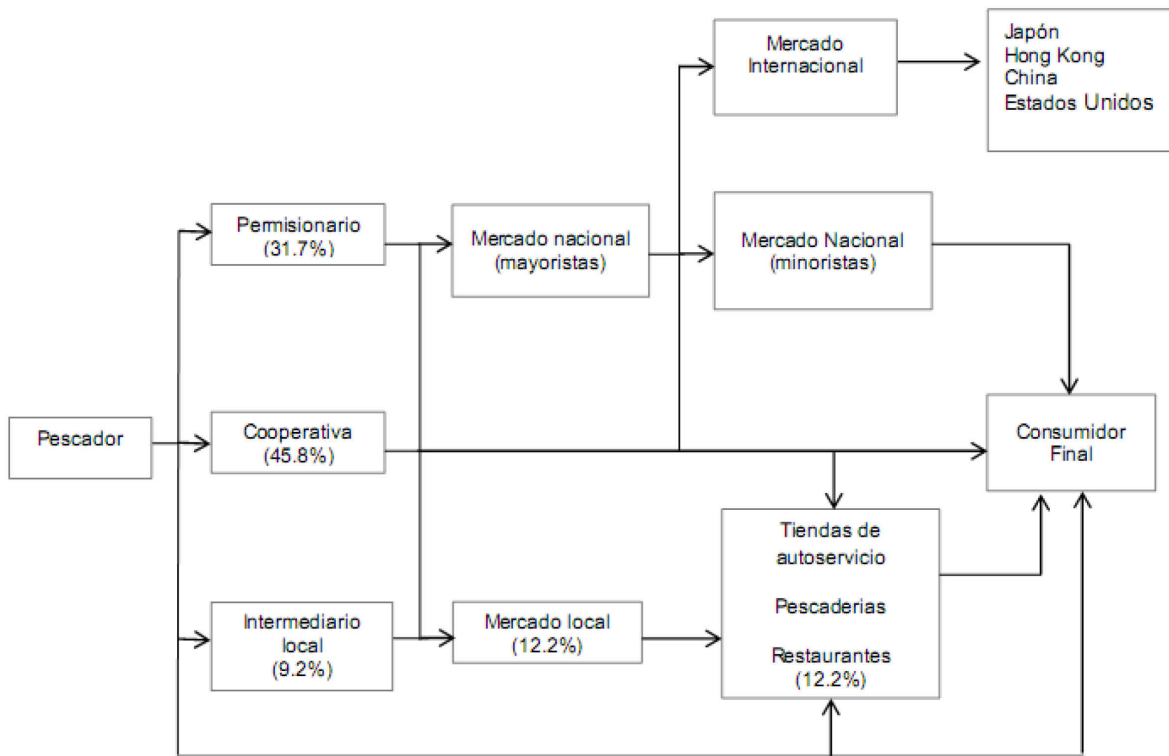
Mercado Internacional

Japón
Hong Kong
China
Estados Unidos

Permisionario (31.7%)

Mercado nacional (mayoristas)

Mercado Nacional (minoristas)

Pescador

Cooperativa (45.8%)

Consumidor Final

Tiendas de autoservicio

Pescaderias

Restaurantes (12.2%)

Intermediario local (9.2%)

Mercado local (12.2%)